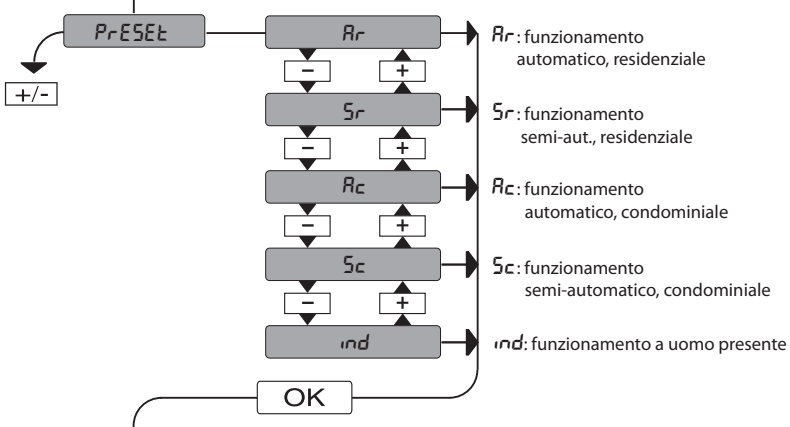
PrESEt

+/-

Ar

- +

Sr

- +

Ac

- +

Sc

- +

ind

OK

Ar : funzionamento automatico, residenziale

Sr : funzionamento semi-aut., residenziale

Ac : funzionamento automatico, condominiale

Sc : funzionamento semi-automatico, condominiale

ind: funzionamento a uomo presente